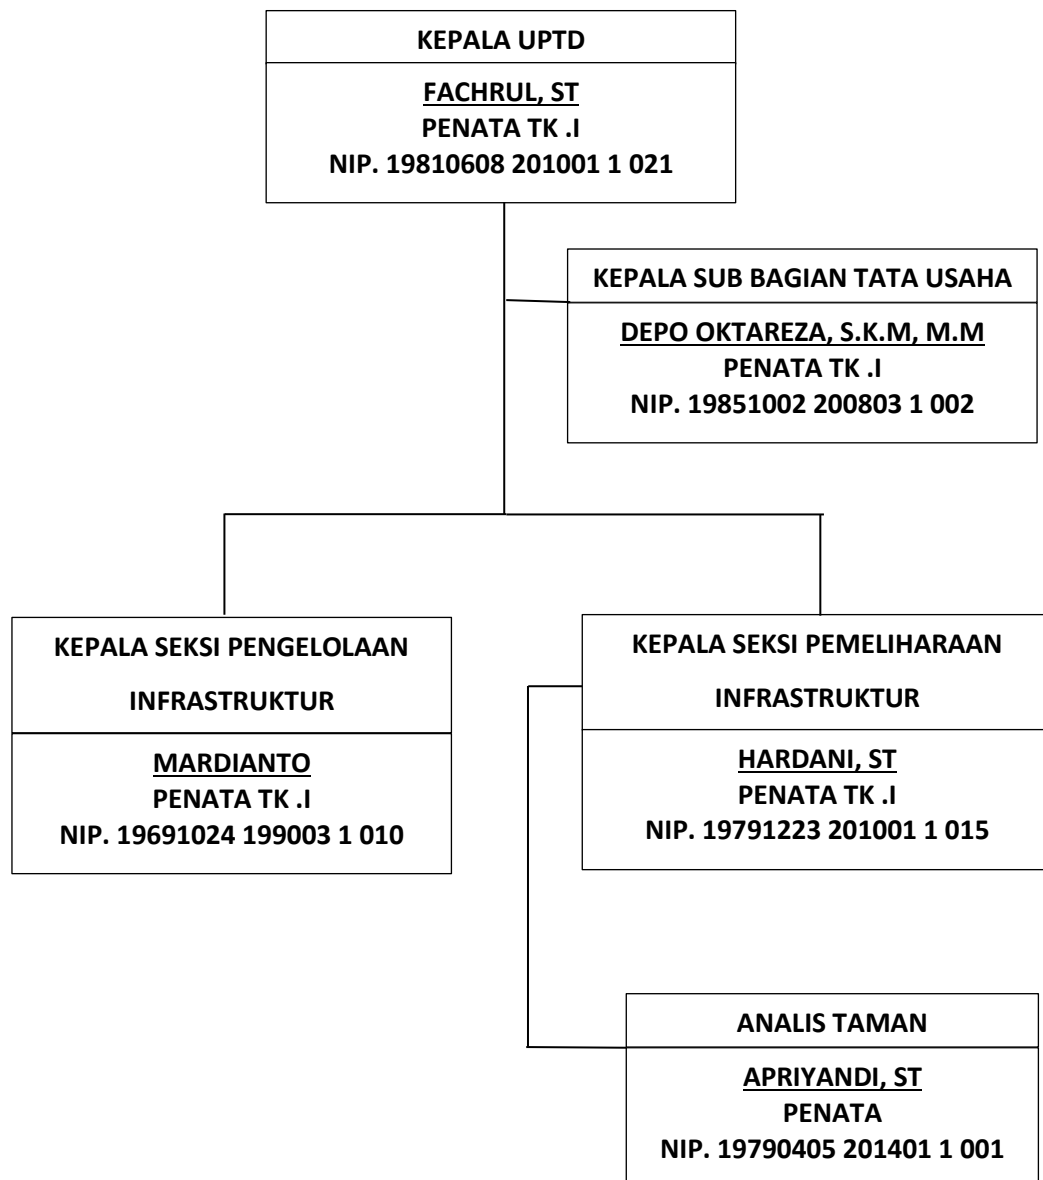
KEPALA UPTD

FACHRUL, ST
PENATA TK .I
NIP. 19810608 201001 1 021

KEPALA SUB BAGIAN TATA USAHA

DEPO OKTAREZA, S.K.M, M.M
PENATA TK .I
NIP. 19851002 200803 1 002

KEPALA SEKSI PENGELOLAAN INFRASTRUKTUR

MARDIANTO
PENATA TK .I
NIP. 19691024 199003 1 010

KEPALA SEKSI PEMELIHARAAN INFRASTRUKTUR

HARDANI, ST
PENATA TK .I
NIP. 19791223 201001 1 015

ANALIS TAMAN

APRIYANDI, ST
PENATA
NIP. 19790405 201401 1 001